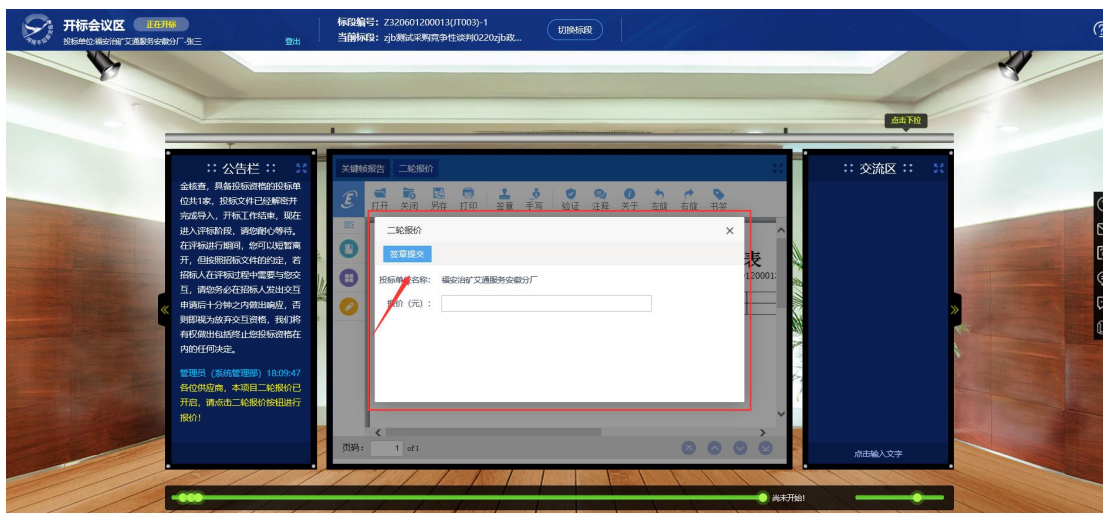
开标会议区 正在开标
投标单位:福安治矿艾通服务安徽分厂-张三 登出
标段编号：Z320601200013(JT003)-1
当前标段：zjb测试采购竞争性谈判0220zjb政...
切换标段

点击下拉

:: 公告栏 ::
金核查，具备投标资格的投标单位共1家，投标文件已经解密并完成导入，开标工作结束，现在进入评标阶段，请您耐心等待。在评标进行期间，您可以短暂离开，但按照招标文件的约定，若招标人在评标过程中需要与您交互，请您务必在招标人发出交互申请后十分钟之内做出响应，否则即视为放弃交互资格，我们将有权做出包括终止您投标资格在内的任何决定。

管理员（系统管理部）18:09:47
各位供应商，本项目二轮报价已开启，请点击二轮报价按钮进行报价！

关键帧报告 二轮报价
打开 关闭 另存 打印 签章 手写 验证 注释 关于 左旋 右旋 书签

二轮报价 ×
签章提交
投标单位名称: 福安治矿艾通服务安徽分厂
报价（元）:

表
12000

页码： 1 of 1

:: 交流区 ::
点击输入文字

尚未开始!